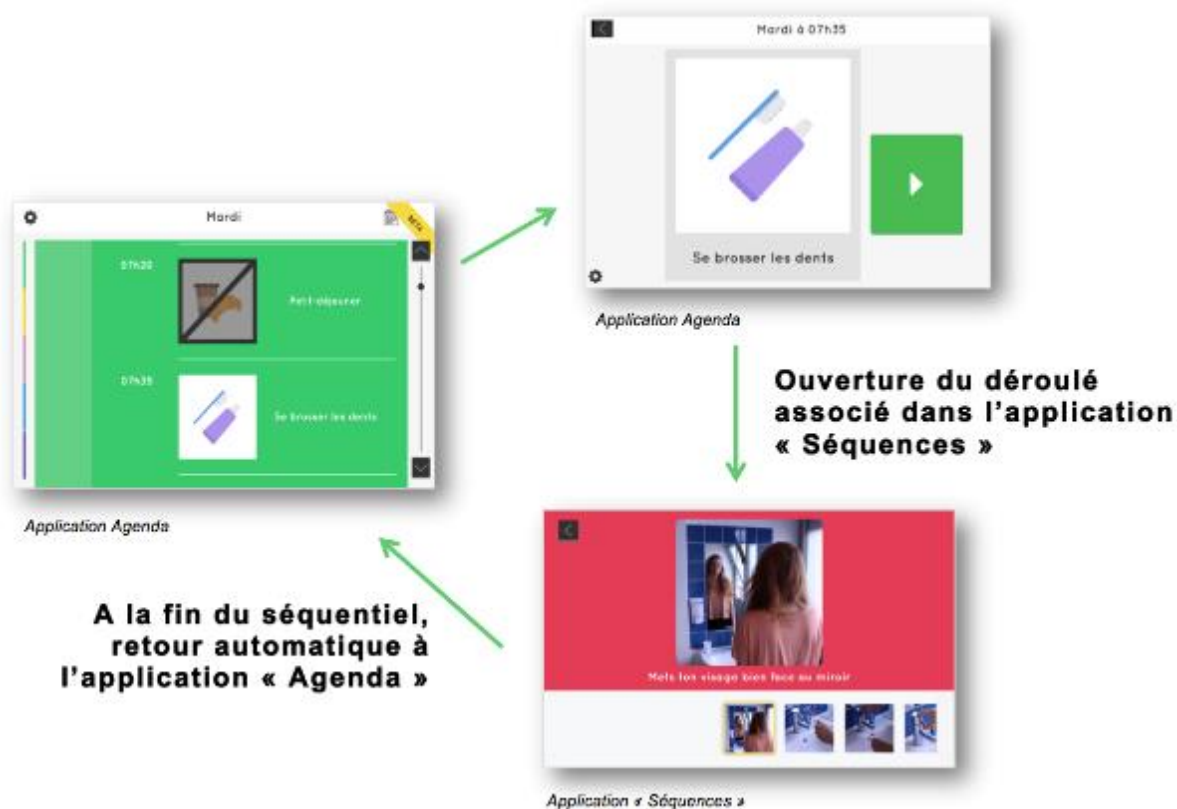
Mardi

07h20

Petit-déjeuner

07h35

Se brosser les dents

Application Agenda

Mardi à 07h35

Se brosser les dents

Application Agenda

Ouverture du déroulé associé dans l'application « Séquences »

A la fin du séquentiel, retour automatique à l'application « Agenda »

Mets ton visage bien face au miroir

Application « Séquences »